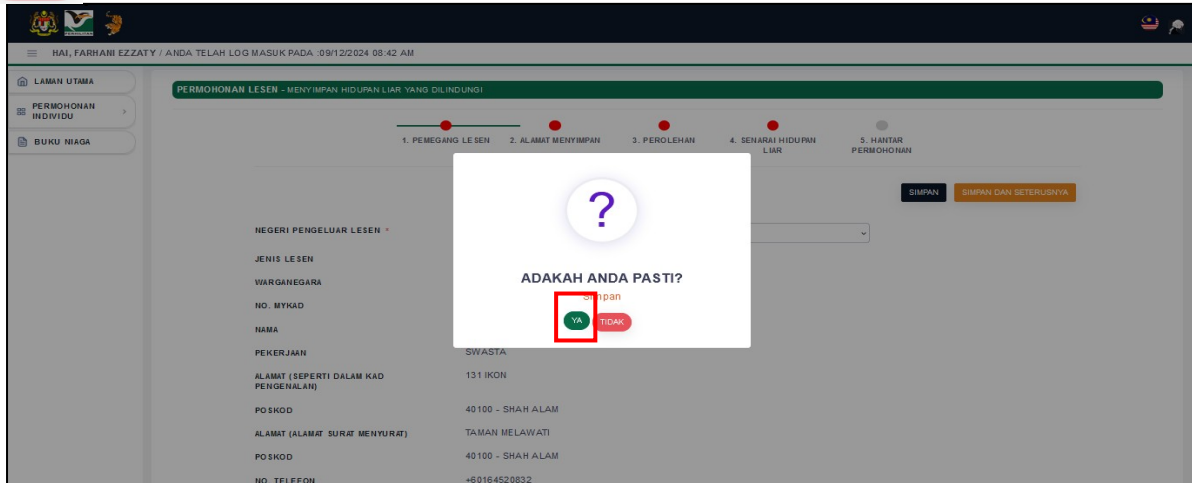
HAI, FARHANI EZZATY / ANDA TELAH LOG MASUK PADA :09/12/2024 08:42 AM

LAMAN UTAMA
PERMOHONAN INDIVIDU
BUKU NIAGA

PERMOHONAN LESEN - MENYIMPAN HIDUPAN LIAR YANG DILINDUNGI

1. PEMEGANG LESEN
2. ALAMAT MENYIMPAN
3. PEROLEHAN
4. SENARAI HIDUPAN LIAR
5. HANTAR PERMOHONAN

SIMPAN
SIMPAN DAN SETERUSNYA

NEGERI PENGELUAR LESEN *
JENIS LESEN
WARGANEGARA
NO. MYKAD
NAMA
PEKERJAAN
SWASTA
ALAMAT (SEPERTI DALAM KAD PENGENALAN)
131 IKON
POSKOD
40100 - SHAH ALAM
ALAMAT (ALAMAT SURAT MENYURAT)
TAMAN MELAWATI
POSKOD
40100 - SHAH ALAM
NO. TELEFON
+60164520832

?
ADAKAH ANDA PASTI?
Simpan
YA
TIDAK